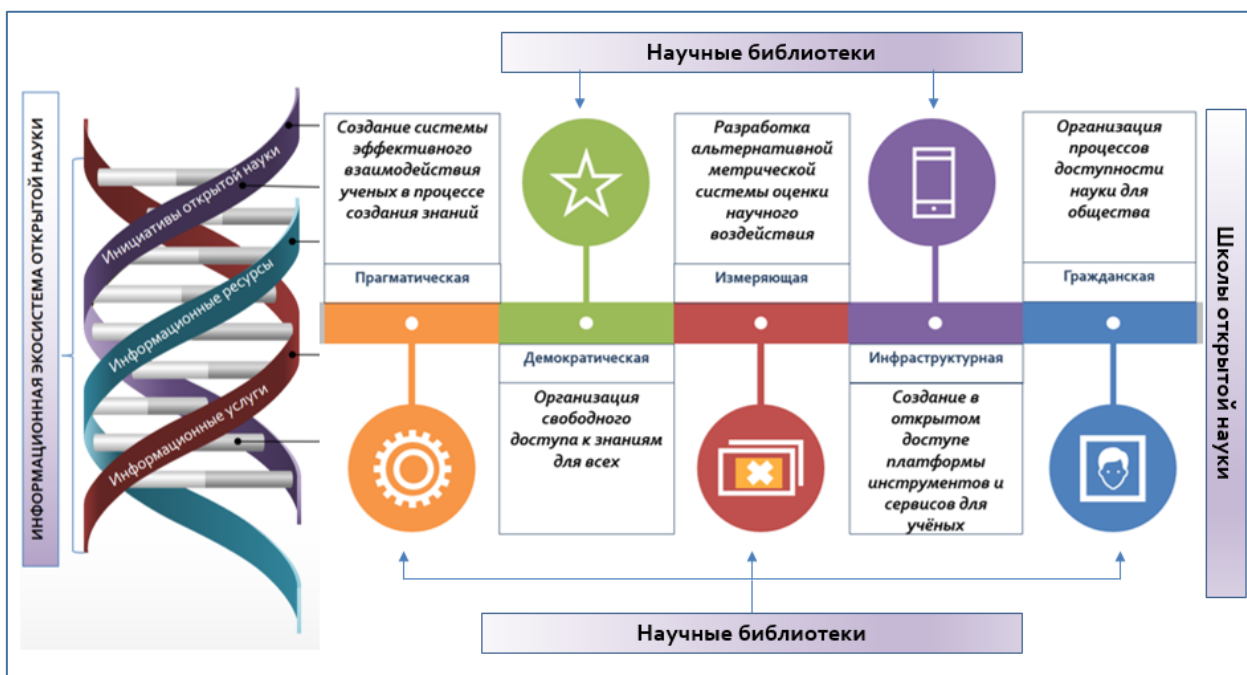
Научные библиотеки

ИНФОРМАЦИОННАЯ ЭКОСИСТЕМА ОТКРЫТОЙ НАУКИ

Инициативы открытой науки

Информационные ресурсы

Информационные услуги

Создание системы эффективного взаимодействия ученых в процессе создания знаний

Прагматическая

Демократическая

Организация свободного доступа к знаниям для всех

Разработка альтернативной метрической системы оценки научного воздействия

Измеряющая

Инфраструктурная

Создание в открытом доступе платформы инструментов и сервисов для учёных

Организация процессов доступности науки для общества

Гражданская

Школы открытой науки

Научные библиотеки